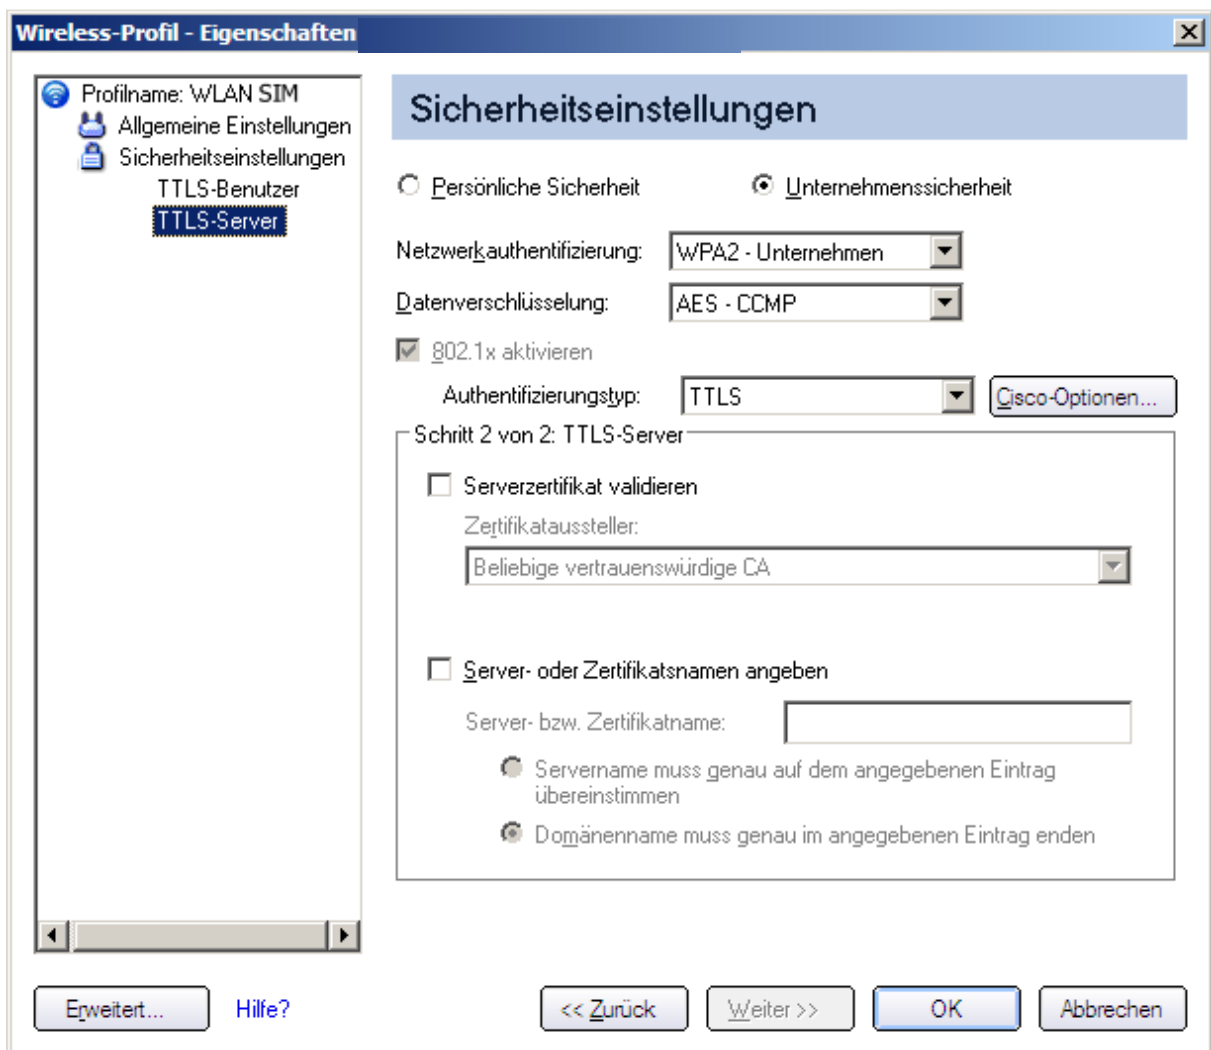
Wireless-Profil - Eigenschaften

Profilname: WLAN SIM
Allgemeine Einstellungen
Sicherheitseinstellungen
TTLS-Benutzer
TTLS-Server

Sicherheitseinstellungen

Persönliche Sicherheit
Unternehmenssicherheit

Netzwerkauthentifizierung: WPA2 - Unternehmen

Datenverschlüsselung: AES - CCMP

802.1x aktivieren

Authentifizierungstyp: TTLS
Cisco-Optionen...

Schritt 2 von 2: TTLS-Server

Serverzertifikat validieren

Zertifikataussteller:

Beliebige vertrauenswürdige CA

Server- oder Zertifikatsnamen angeben

Server- bzw. Zertifikatname:

Servername muss genau auf dem angegebenen Eintrag übereinstimmen

Domänenname muss genau im angegebenen Eintrag enden

Erweitert...
Hilfe?
<< Zurück
Weiter >>
OK
Abbrechen